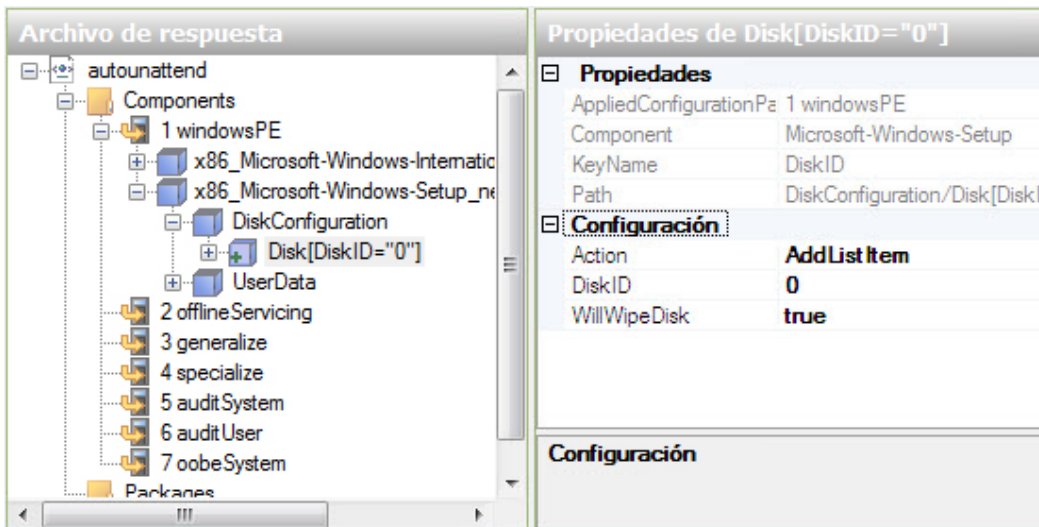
Archivo de respuesta

autounattend
Components
1 windowsPE
x86_Microsoft-Windows-Internatio
x86_Microsoft-Windows-Setup_ne
DiskConfiguration
Disk[DiskID="0"]
UserData
2 offlineServicing
3 generalize
4 specialize
5 auditSystem
6 auditUser
7 oobeSystem
Packages

Propiedades de Disk[DiskID="0"]

Propiedades

| | |
|---|---|
| AppliedConfigurationPa | 1 windowsPE |
| Component | Microsoft-Windows-Setup |
| KeyName | DiskID |
| Path | DiskConfiguration/Disk[DiskI |

Configuración

| | |
|---|---|
| Action | AddListItem |
| DiskID | 0 |
| WillWipeDisk | true |

Configuración